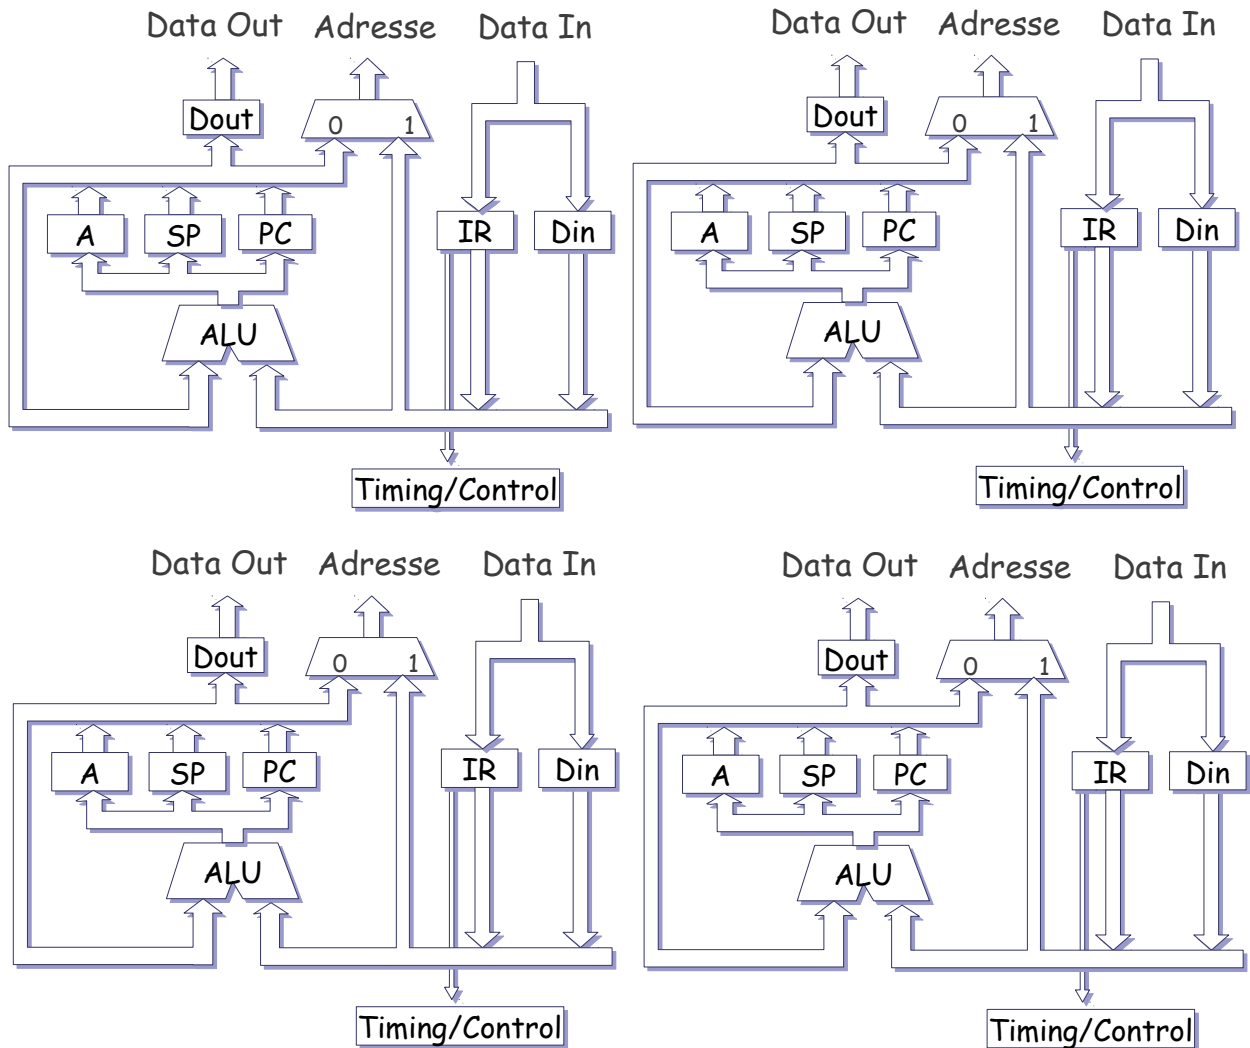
Data Out Adresse Data In
Dout
0 1
A SP PC
IR Din
ALU
Timing/Control

Data Out Adresse Data In
Dout
0 1
A SP PC
IR Din
ALU
Timing/Control

Data Out Adresse Data In
Dout
0 1
A SP PC
IR Din
ALU
Timing/Control

Data Out Adresse Data In
Dout
0 1
A SP PC
IR Din
ALU
Timing/Control